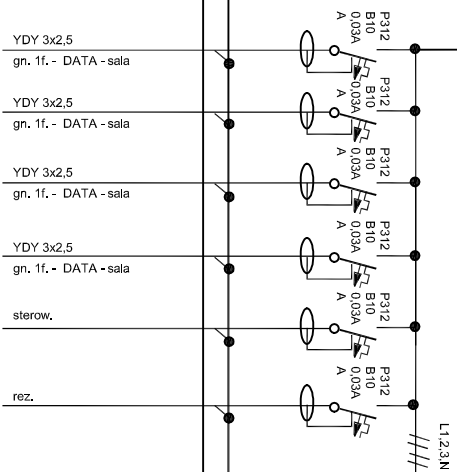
YDY 3x2,5
gn. 1f. - DATA - sala

P312
B10
0.03A
A

YDY 3x2,5
gn. 1f. - DATA - sala

P312
B10
0.03A
A

YDY 3x2,5
gn. 1f. - DATA - sala

P312
B10
0.03A
A

YDY 3x2,5
gn. 1f. - DATA - sala

P312
B10
0.03A
A

sterow.

P312
B10
0.03A
A

rez.

P312
B10
0.03A
A

L1,2,3,N